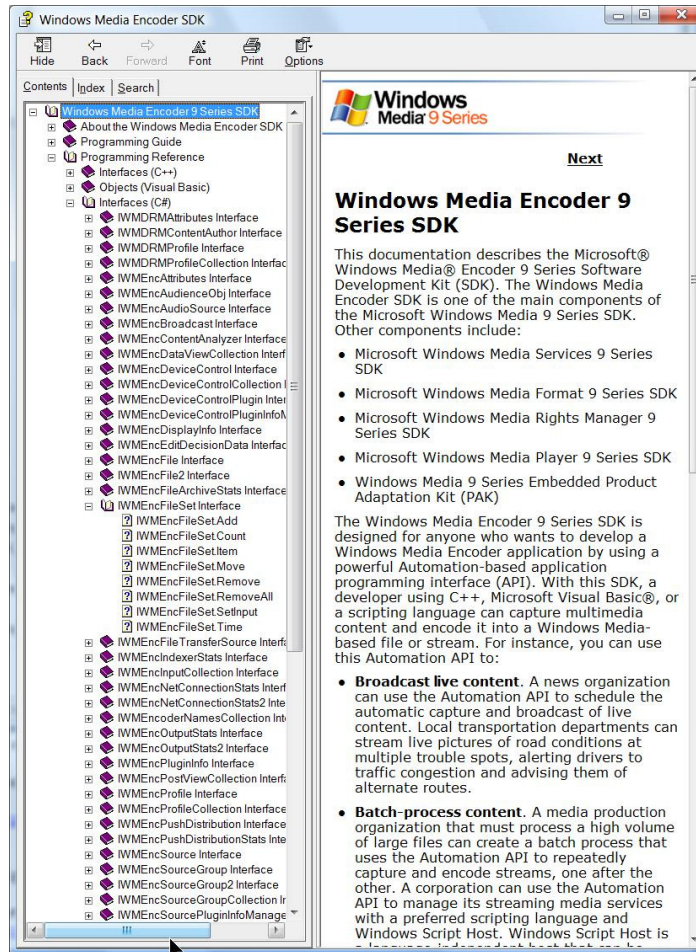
Windows Media Encoder SDK

Hide Back Forward Font Print Options

Contents Index Search

Windows Media Encoder 9 Series SDK
About the Windows Media Encoder SDK
Programming Guide
Programming Reference
Interfaces (C++)
Objects (Visual Basic)
Interfaces (C#)
IWMDRMAttributes Interface
IWMDRMContentAuthor Interface
IWMDRMProfile Interface
IWMDRMProfileCollection Interfac
IWMEncAttributes Interface
IWMEncAudienceObj Interface
IWMEncAudioSource Interface
IWMEncBroadcast Interface
IWMEncContentAnalyzer Interface
IWMEncDataViewCollection Interf
IWMEncDeviceControl Interface
IWMEncDeviceControlCollection I
IWMEncDeviceControlPlugin Inter
IWMEncDeviceControlPluginInfoM
IWMEncDisplayInfo Interface
IWMEncEditDecisionData Interfac
IWMEncFile Interface
IWMEncFile2 Interface
IWMEncFileArchiveStats Interface
IWMEncFileSet Interface
IWMEncFileSet.Add
IWMEncFileSet.Count
IWMEncFileSet.Item
IWMEncFileSet.Move
IWMEncFileSet.Remove
IWMEncFileSet.RemoveAll
IWMEncFileSet.SetInput
IWMEncFileSet.Time
IWMEncFileTransferSource Interfa
IWMEncIndexerStats Interface
IWMEncInputCollection Interface
IWMEncNetConnectionStats Interf
IWMEncNetConnectionStats2 Inte
IWMEncoderNamesCollection Int
IWMEncOutputStats Interface
IWMEncOutputStats2 Interface
IWMEncPluginInfo Interface
IWMEncPostViewCollection Interfa
IWMEncProfile Interface
IWMEncProfileCollection Interface
IWMEncPushDistribution Interface
IWMEncPushDistributionStats Inte
IWMEncSource Interface
IWMEncSourceGroup Interface
IWMEncSourceGroup2 Interface
IWMEncSourceGroupCollection Ir
IWMEncSourcePluginInfoManage

Windows Media 9 Series

Next

Windows Media Encoder 9 Series SDK

This documentation describes the Microsoft® Windows Media® Encoder 9 Series Software Development Kit (SDK). The Windows Media Encoder SDK is one of the main components of the Microsoft Windows Media 9 Series SDK. Other components include:

• Microsoft Windows Media Services 9 Series SDK
• Microsoft Windows Media Format 9 Series SDK
• Microsoft Windows Media Rights Manager 9 Series SDK
• Microsoft Windows Media Player 9 Series SDK
• Windows Media 9 Series Embedded Product Adaptation Kit (PAK)

The Windows Media Encoder 9 Series SDK is designed for anyone who wants to develop a Windows Media Encoder application by using a powerful Automation-based application programming interface (API). With this SDK, a developer using C++, Microsoft Visual Basic®, or a scripting language can capture multimedia content and encode it into a Windows Media-based file or stream. For instance, you can use this Automation API to:

• Broadcast live content. A news organization can use the Automation API to schedule the automatic capture and broadcast of live content. Local transportation departments can stream live pictures of road conditions at multiple trouble spots, alerting drivers to traffic congestion and advising them of alternate routes.

• Batch-process content. A media production organization that must process a high volume of large files can create a batch process that uses the Automation API to repeatedly capture and encode streams, one after the other. A corporation can use the Automation API to manage its streaming media services with a preferred scripting language and Windows Script Host. Windows Script Host is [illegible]